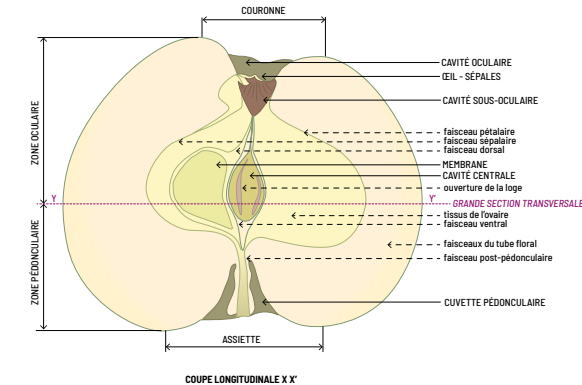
COURONNE

ZONE OCULAIRE

ZONE PÉDONCULAIRE

CAVITÉ OCULAIRE
ŒIL - SÉPALES
CAVITÉ SOUS-OCULAIRE
faisceau pétalaire
faisceau sépalaire
faisceau dorsal
MEMBRANE
CAVITÉ CENTRALE
ouverture de la loge
Y
Y'
GRANDE SECTION TRANSVERSALE
tissus de l'ovaire
faisceau ventral
faisceaux du tube floral
faisceau post-pédonculaire
CUVETTE PÉDONCULAIRE

ASSIETTE

COUPE LONGITUDINALE X X'